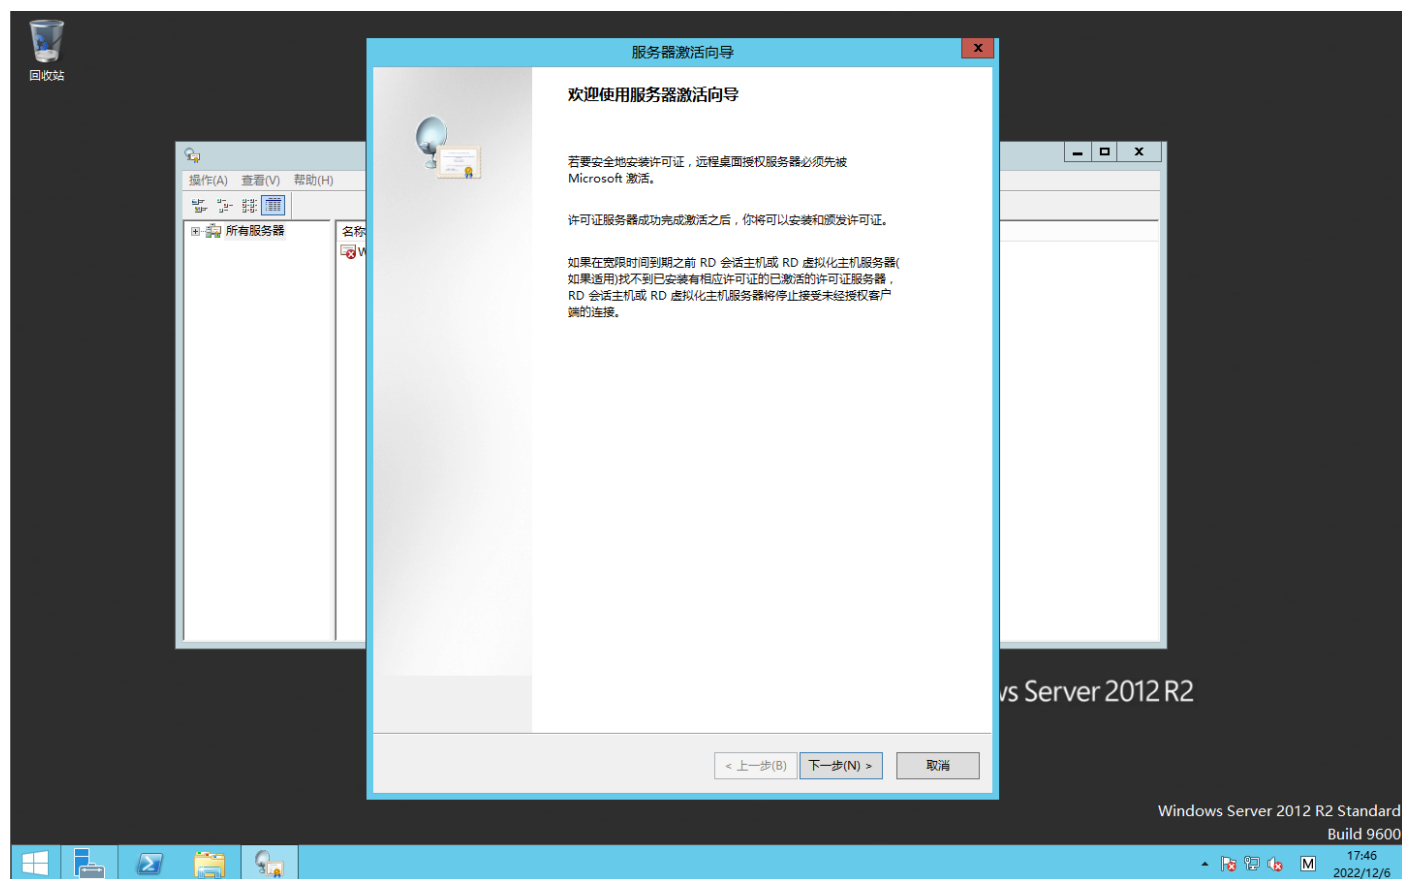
回收站

服务器激活向导

欢迎使用服务器激活向导

若要安全地安装许可证，远程桌面授权服务器必须先被 Microsoft 激活。

许可证服务器成功完成激活之后，你将可以安装和颁发许可证。

如果在宽限时间到期之前 RD 会话主机或 RD 虚拟化主机服务器(如果适用)找不到已安装有相应许可证的已激活的许可证服务器，RD 会话主机或 RD 虚拟化主机服务器将停止接受未经授权客户端的连接。

< 上一步(B)
下一步(N) >
取消

操作(A) 查看(V) 帮助(H)
所有服务器
名称
W

vs Server 2012 R2

Windows Server 2012 R2 Standard
Build 9600

M
17:46
2022/12/6